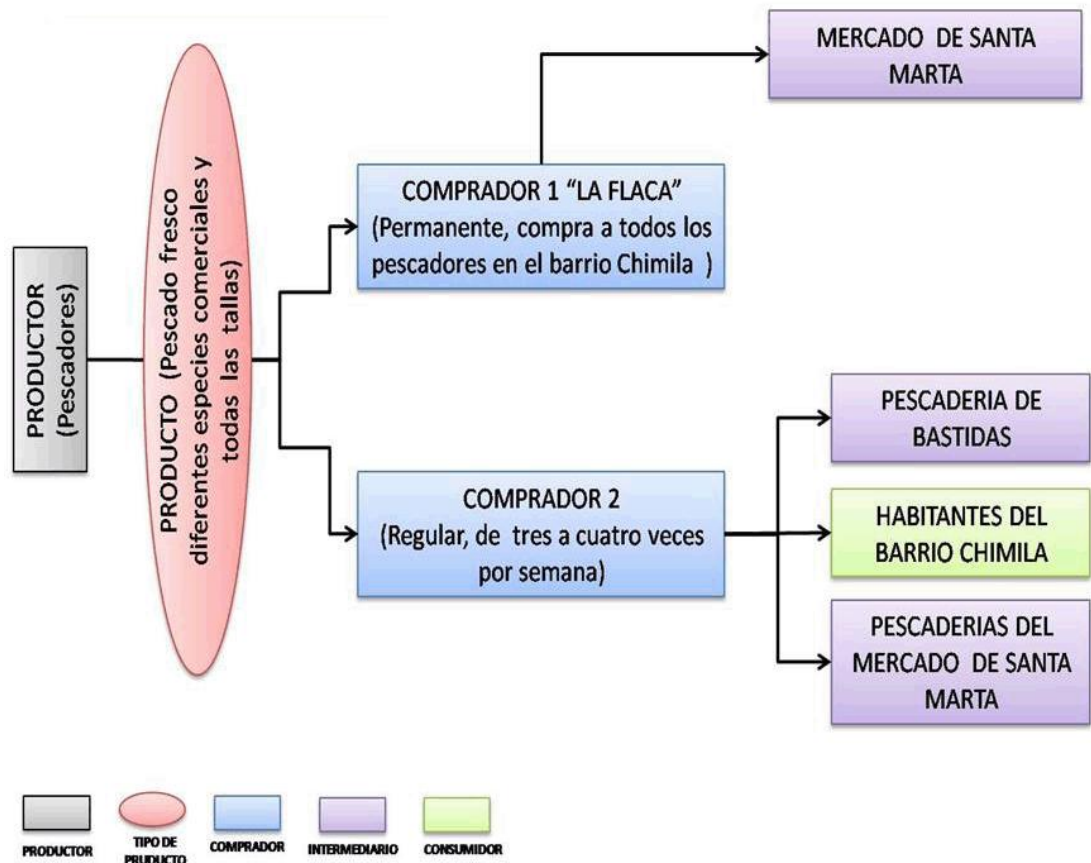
PRODUCTOR (Pescadores)

PRODUCTO (Pescado fresco diferentes especies comerciales y todas las tallas)

COMPRADOR 1 "LA FLACA" (Permanente, compra a todos los pescadores en el barrio Chimila )

MERCADO DE SANTA MARTA

COMPRADOR 2 (Regular, de tres a cuatro veces por semana)

PESCADERIA DE BASTIDAS

HABITANTES DEL BARRIO CHIMILA

PESCADERIAS DEL MERCADO DE SANTA MARTA

PRODUCTOR

TIPO DE PRUDUCTO

COMPRADOR

INTERMEDIARIO

CONSUMIDOR